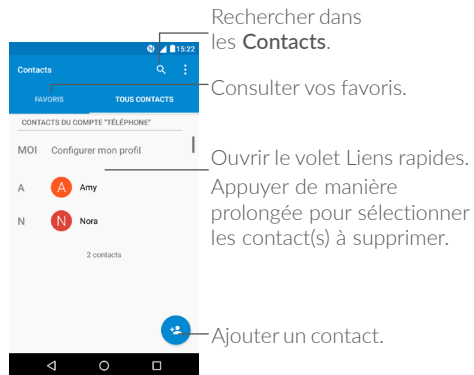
Rechercher dans les **Contacts**.

15:22

Contacts

FAVORIS

TOUS CONTACTS

Consulter vos favoris.

CONTACTS DU COMPTE "TÉLÉPHONE"

MOI Configurer mon profil

Ouvrir le volet Liens rapides. Appuyer de manière prolongée pour sélectionner les contact(s) à supprimer.

A A Amy

N N Nora

2 contacts

Ajouter un contact.